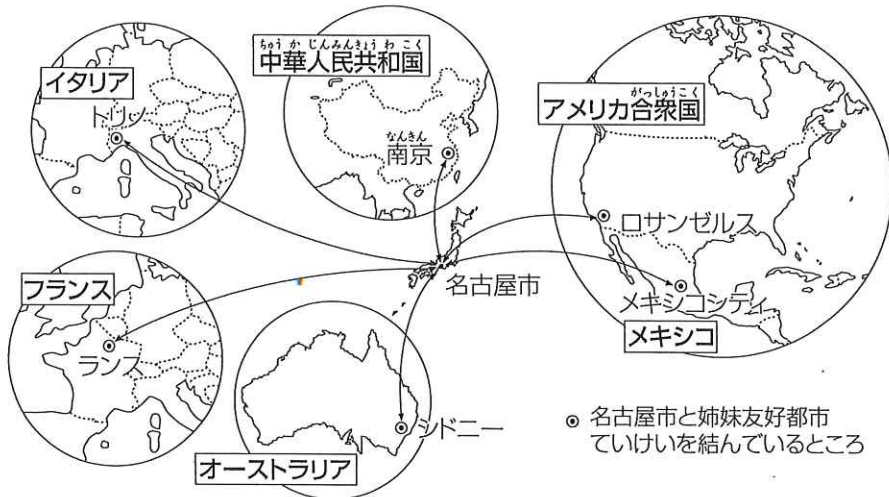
ちゅうかじんみんきょうわこく
中華人民共和国

イタリア

トリノ

なんきん
南京

がっしゅうこく
アメリカ合衆国

ロサンゼルス

フランス

名古屋市

メキシコシティ

ランス

メキシコ

シドニー

オーストラリア

⊙ 名古屋市と姉妹友好都市ていけいを結んでいるところ